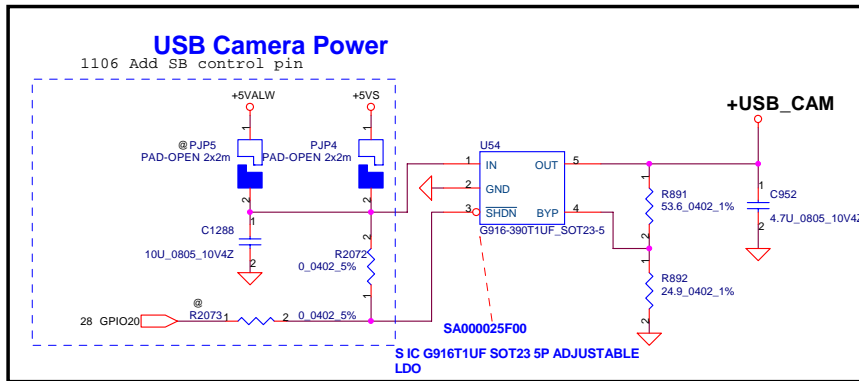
USB Camera Power
1106 Add SB control pin

+5VALW
+5VS

@PJP5
PAD-OPEN 2x2m
PJP4
PAD-OPEN 2x2m

2
2
1

C1288
10U_0805_10V4Z
1
2

R2072
0_0402_5%
1
2

28 GPIO20
@
R2073
1
2
0_0402_5%

U54
1 IN
2 GND
3 $\overline{SHDN}$
OUT 5
BYP 4
G916-390T1UF_SOT23-5

SA000025F00

S IC G916T1UF SOT23 5P ADJUSTABLE LDO

+USB_CAM

R891
53.6_0402_1%
1
2

R892
24.9_0402_1%
1
2

C952
4.7U_0805_10V4Z
1
2